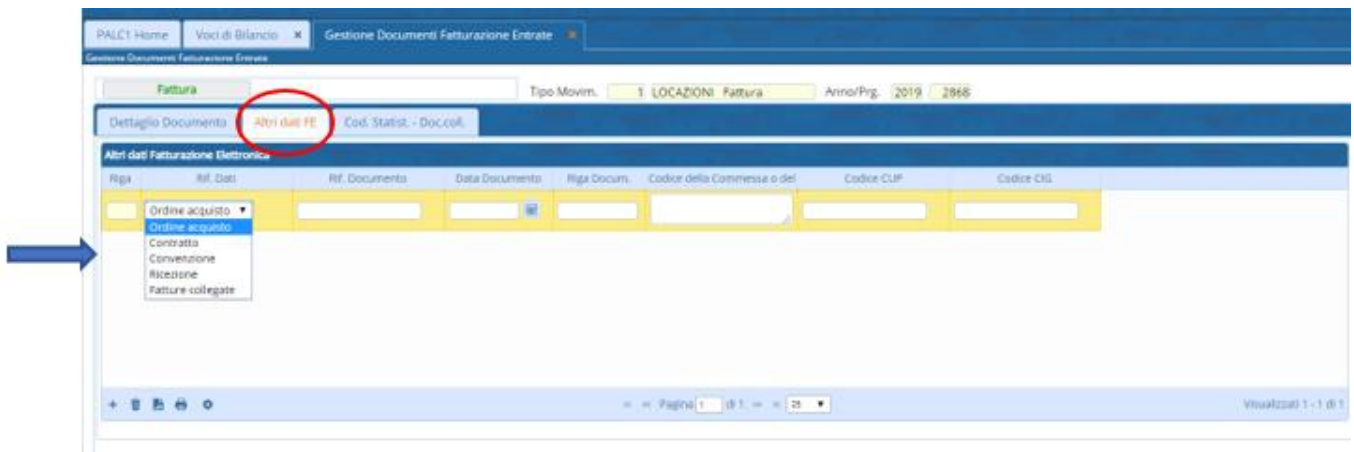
PALC1 Home | Voci di Bilancio × | Gestione Documenti Fatturazione Entrate ×

Gestione Documenti Fatturazione Entrate

Fattura

Tipo Movim. 1 LOCAZIONI Fattura

Anno/Prg. 2019 2868

Dettaglio Documento | Altri dati FE | Cod. Statist. - Doc.coll.

Altri dati Fatturazione Elettronica

| Riga | Rif. Dati | Rif. Documento | Data Documento | Riga Docum. | Codice della Commessa o del | Codice CUP | Codice CIG |
|---|---|---|---|---|---|---|---|
| | Ordine acquisto | | | | | | |

Ordine acquisto
Contratto
Convenzione
Ricezione
Fatture collegate

Pagina 1 di 1 25

Visualizzati 1 - 1 di 1